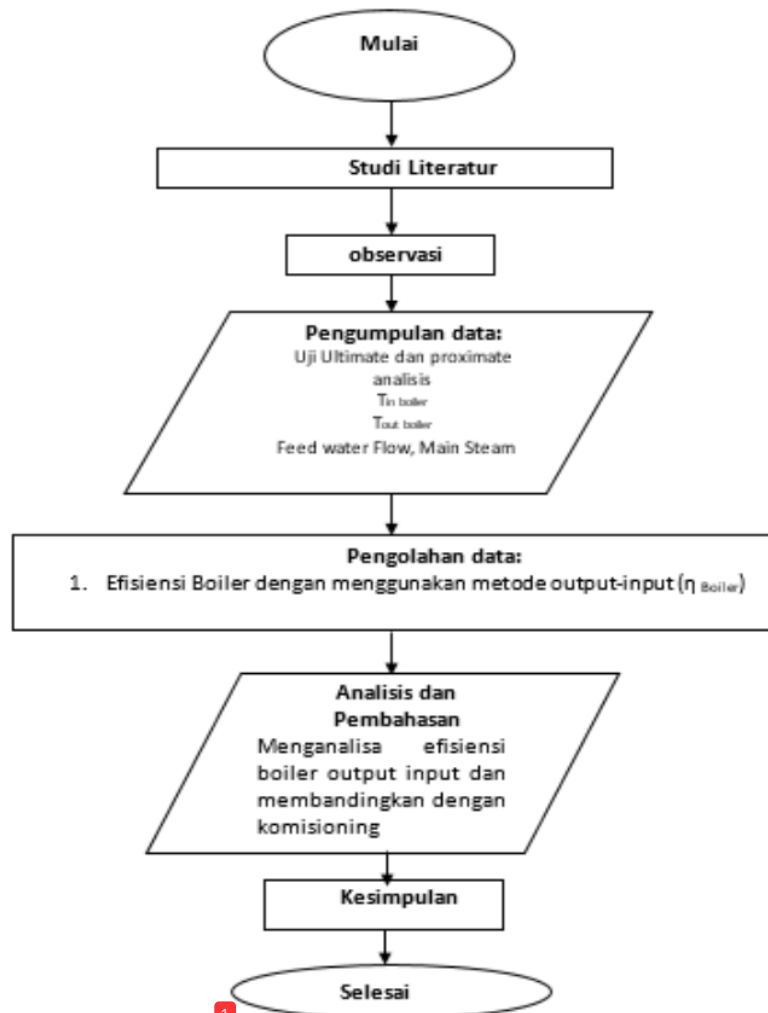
Mulai

Studi Literatur

observasi

Pengumpulan data:
Uji Ultimate dan proximate analisis
$T_{in\ boiler}$
$T_{out\ boiler}$
Feed water Flow, Main Steam

Pengolahan data:
1. Efisiensi Boiler dengan menggunakan metode output-input ($\eta_{Boiler}$)

Analisis dan Pembahasan
Menganalisa efisiensi boiler output input dan membandingkan dengan komisioning

Kesimpulan

Selesai

1